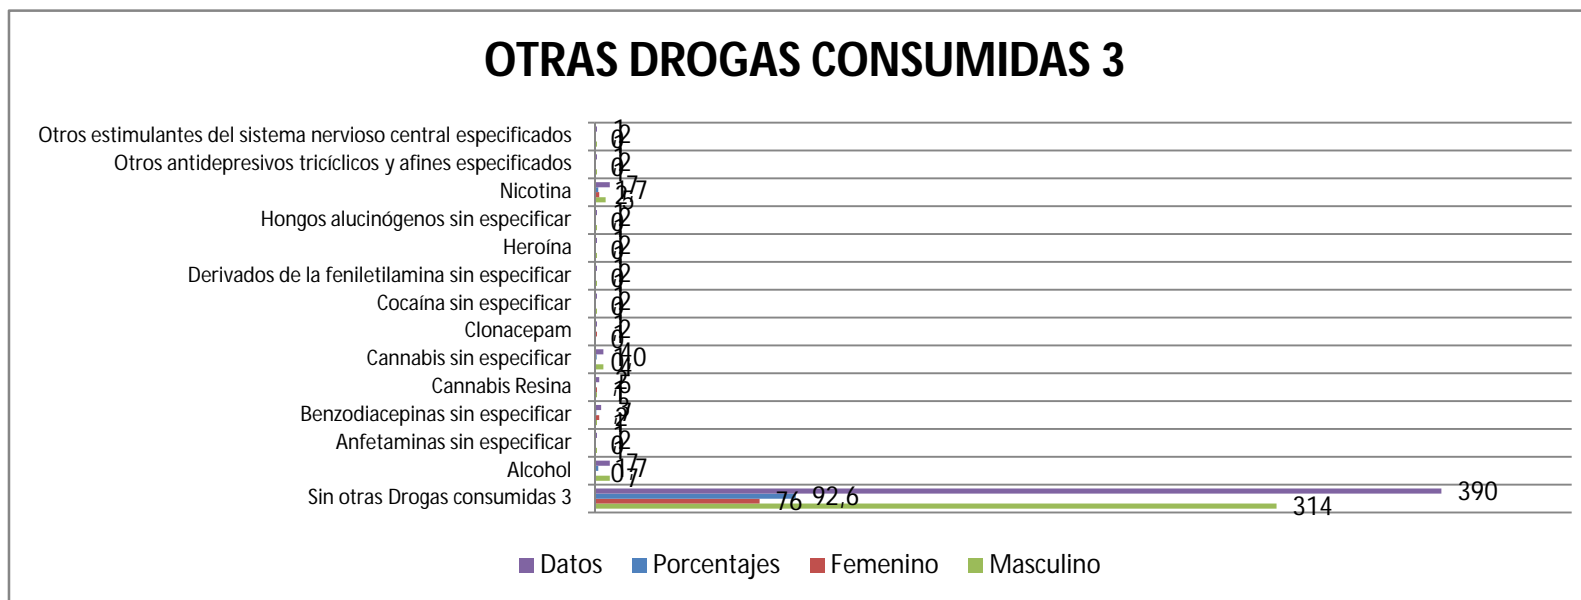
OTRAS DROGAS CONSUMIDAS 3

Otros estimulantes del sistema nervioso central especificados
Otros antidepresivos tricíclicos y afines especificados
Nicotina
Hongos alucinógenos sin especificar
Heroína
Derivados de la feniletilamina sin especificar
Cocaína sin especificar
Clonacepam
Cannabis sin especificar
Cannabis Resina
Benzodiacepinas sin especificar
Anfetaminas sin especificar
Alcohol
Sin otras Drogas consumidas 3

390
76 92,6
314

Datos Porcentajes Femenino Masculino